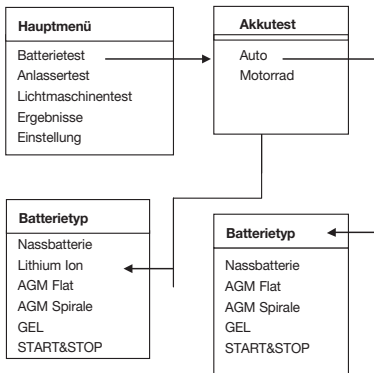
Hauptmenü

Batterietest
Anlassertest
Lichtmaschinentest
Ergebnisse
Einstellung

Akkutest

Auto
Motorrad

Batterietyp

Nassbatterie
Lithium Ion
AGM Flat
AGM Spirale
GEL
START&STOP

Batterietyp

Nassbatterie
AGM Flat
AGM Spirale
GEL
START&STOP